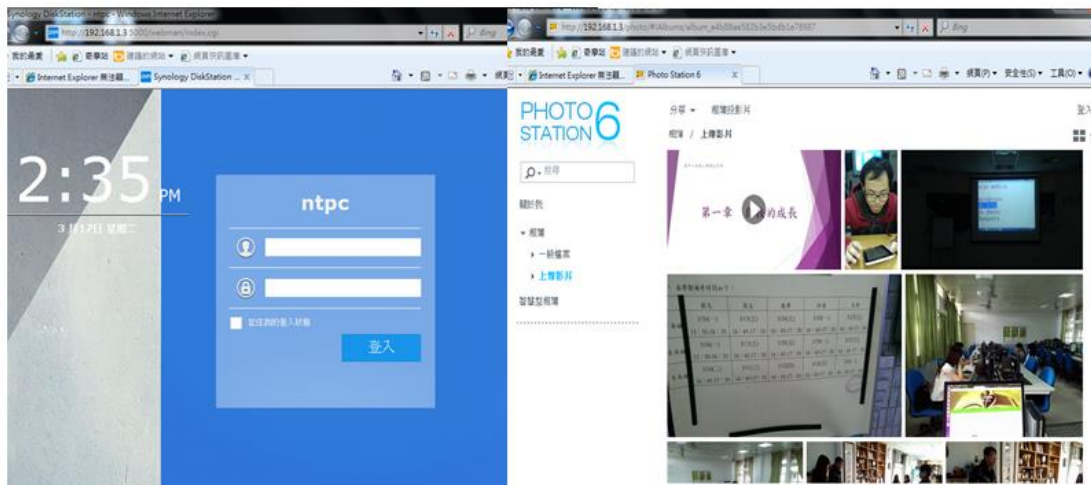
Synology DiskStation - ntpc - Windows Internet Explorer
http://192.168.1.3:5000/webman/index.cgi
Bing
我的最愛
建議的網站
網頁快訊圖庫
Internet Explorer 無法顯...
Synology DiskStation ...
2:35 PM
3月17日 星期二
ntpc
記住我的登入狀態
登入

http://192.168.1.3/photo/#!Albums/album_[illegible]
Bing
我的最愛
建議的網站
網頁快訊圖庫
Internet Explorer 無法顯...
Photo Station 6
網頁(P)
安全性(S)
工具(O)
PHOTO STATION 6
分享
相簿投影片
登入
相簿 / 上傳影片
搜尋
關於我
相簿
一般檔案
上傳影片
智慧型相簿
第一章 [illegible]的成長